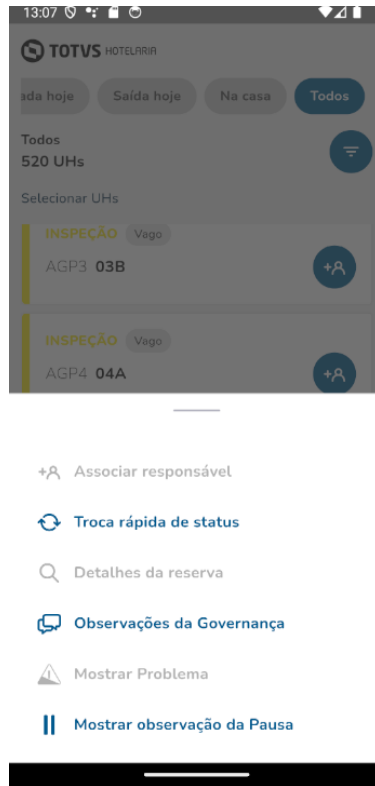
13:07

TOTVS HOTELARIA

ada hoje
Saída hoje
Na casa
Todos

Todos
520 UHs

Selecionar UHs

INSPEÇÃO Vago
AGP3 03B

INSPEÇÃO Vago
AGP4 04A

Associar responsável

Troca rápida de status

Detalhes da reserva

Observações da Governança

Mostrar Problema

Mostrar observação da Pausa